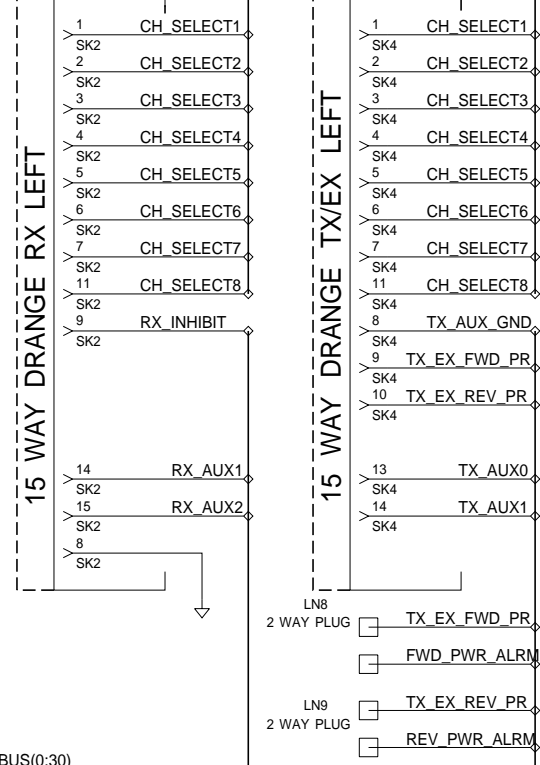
15 WAY DRANGE RX LEFT

1 CH_SELECT1
SK2
2 CH_SELECT2
SK2
3 CH_SELECT3
SK2
4 CH_SELECT4
SK2
5 CH_SELECT5
SK2
6 CH_SELECT6
SK2
7 CH_SELECT7
SK2
11 CH_SELECT8
SK2
9 RX_INHIBIT
SK2
14 RX_AUX1
SK2
15 RX_AUX2
SK2
8
SK2

15 WAY DRANGE TX/EX LEFT

1 CH_SELECT1
SK4
2 CH_SELECT2
SK4
3 CH_SELECT3
SK4
4 CH_SELECT4
SK4
5 CH_SELECT5
SK4
6 CH_SELECT6
SK4
7 CH_SELECT7
SK4
11 CH_SELECT8
SK4
8 TX_AUX_GND
SK4
9 TX_EX_FWD_PR
SK4
10 TX_EX_REV_PR
SK4
13 TX_AUX0
SK4
14 TX_AUX1
SK4

LN8
2 WAY PLUG
TX_EX_FWD_PR
FWD_PWR_ALRM

LN9
2 WAY PLUG
TX_EX_REV_PR
REV_PWR_ALRM

BUS(0:30)